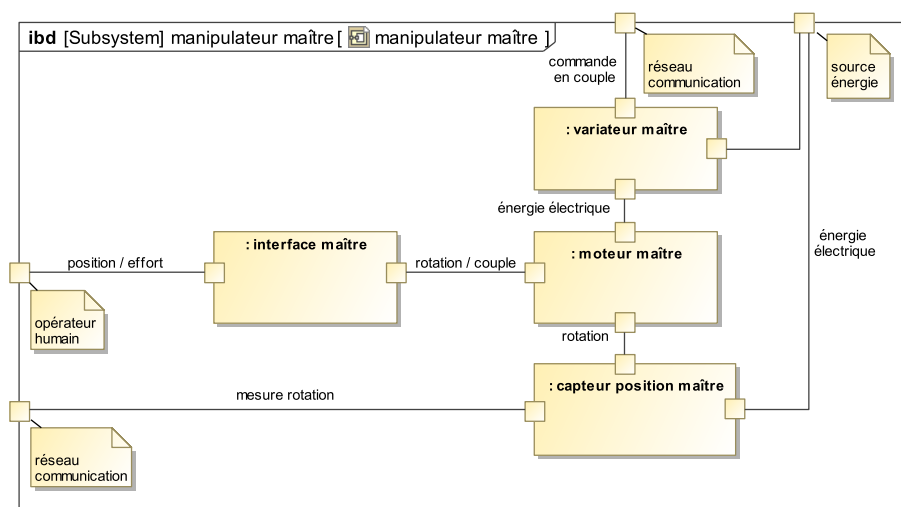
ibd [Subsystem] manipulateur maître [ manipulateur maître ]

commande en couple

réseau communication

source énergie

: variateur maître

énergie électrique

: interface maître

: moteur maître

énergie électrique

position / effort

rotation / couple

opérateur humain

rotation

: capteur position maître

mesure rotation

réseau communication